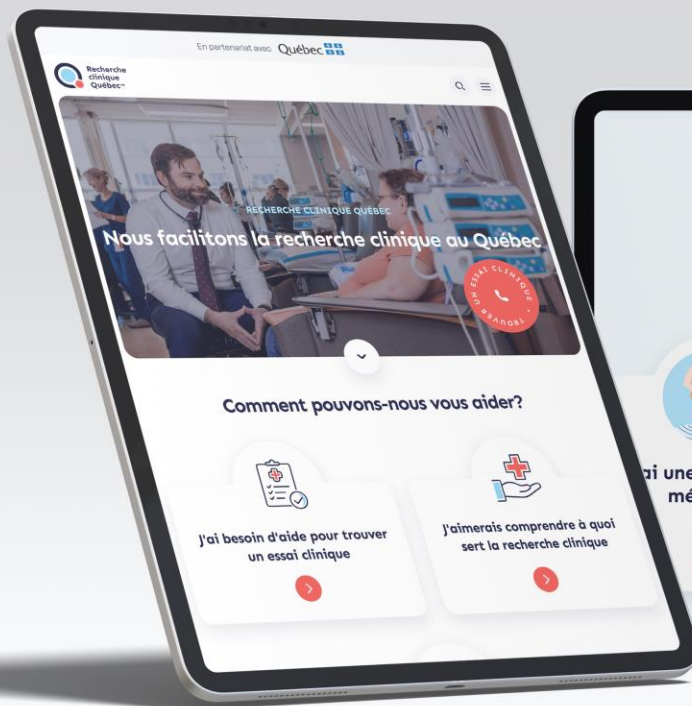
En partenariat avec Québec

Recherche clinique Québec

RECHERCHE CLINIQUE QUÉBEC

Nous facilitons la recherche clinique au Québec

UN ESSAI CLINIQUE · TROUVER

Comment pouvons-nous vous aider?

J'ai besoin d'aide pour trouver un essai clinique

J'aimerais comprendre à quoi sert la recherche clinique

ai une
mé